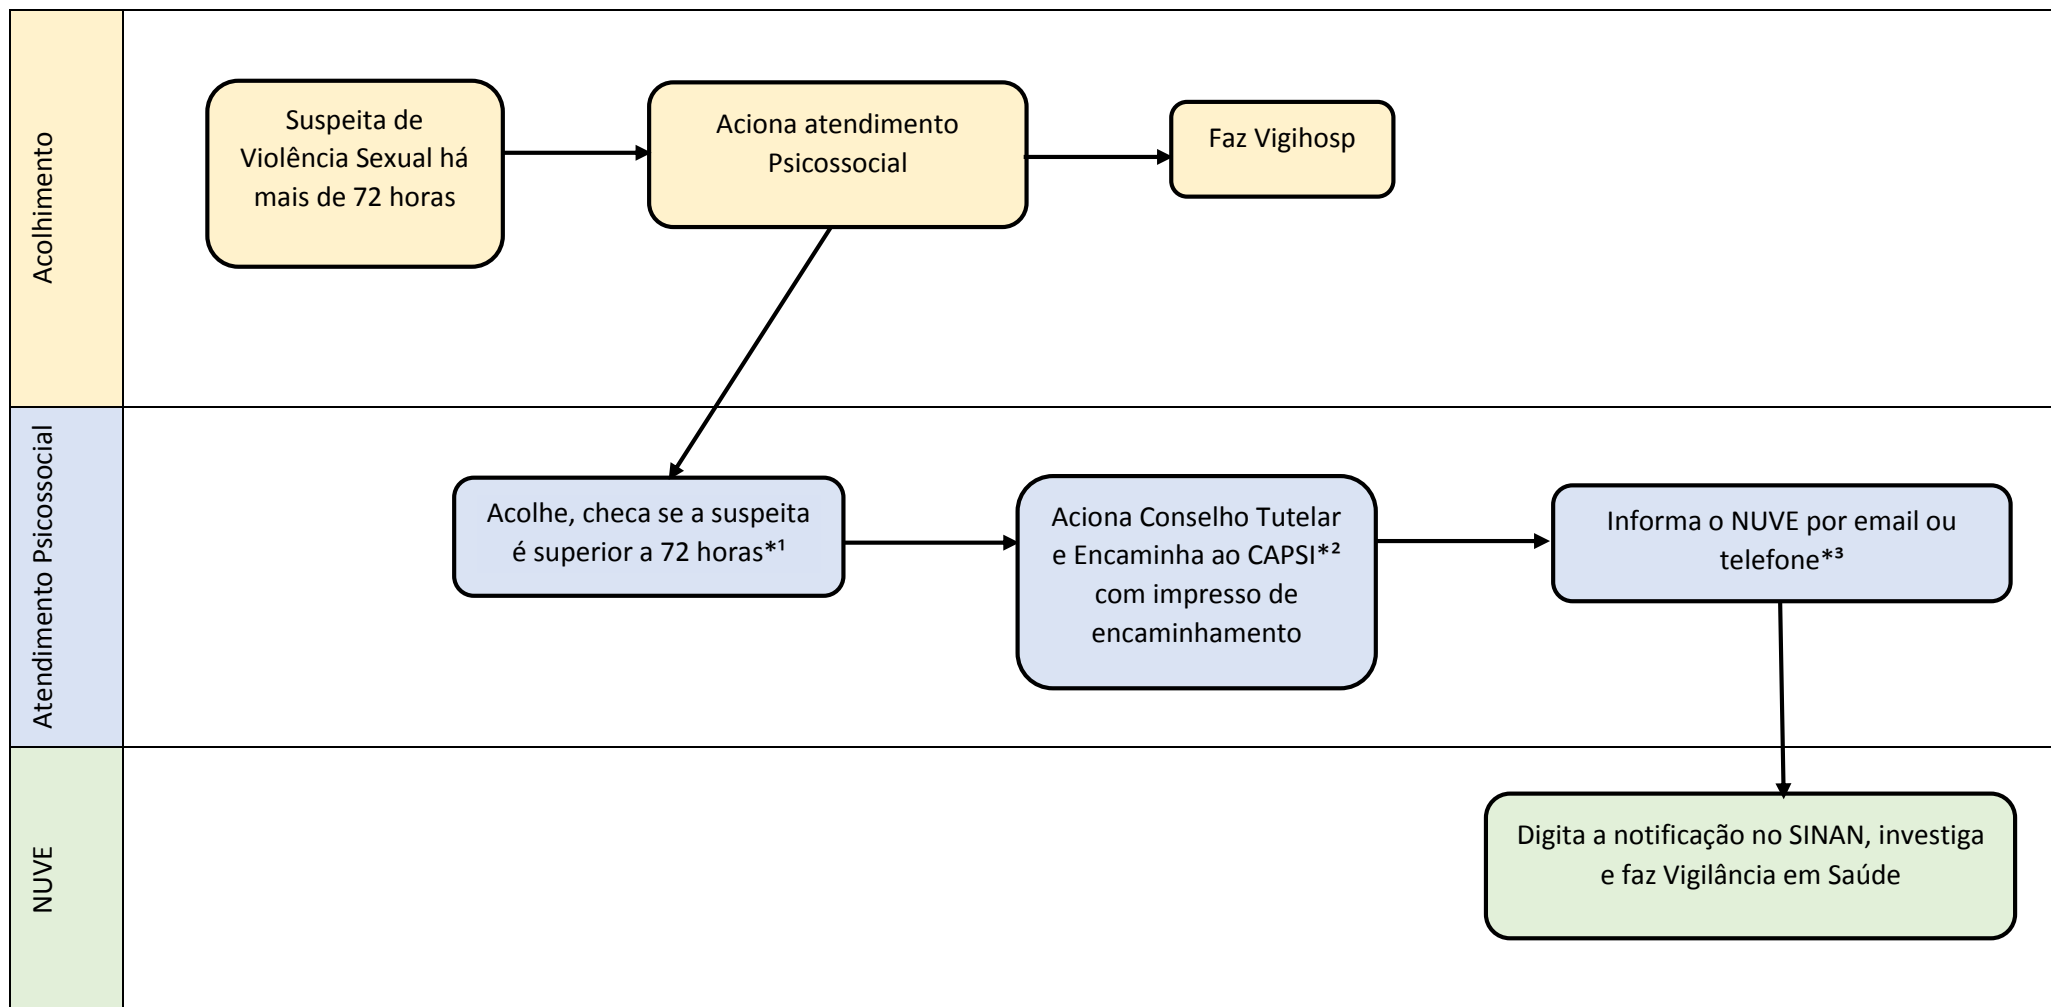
Acolhimento

Suspeita de Violência Sexual há mais de 72 horas

Aciona atendimento Psicossocial

Faz Vigihosp

Atendimento Psicossocial

Acolhe, checa se a suspeita é superior a 72 horas*¹

Aciona Conselho Tutelar e Encaminha ao CAPSI*² com impresso de encaminhamento

Informa o NUVE por email ou telefone*³

NUVE

Digita a notificação no SINAN, investiga e faz Vigilância em Saúde